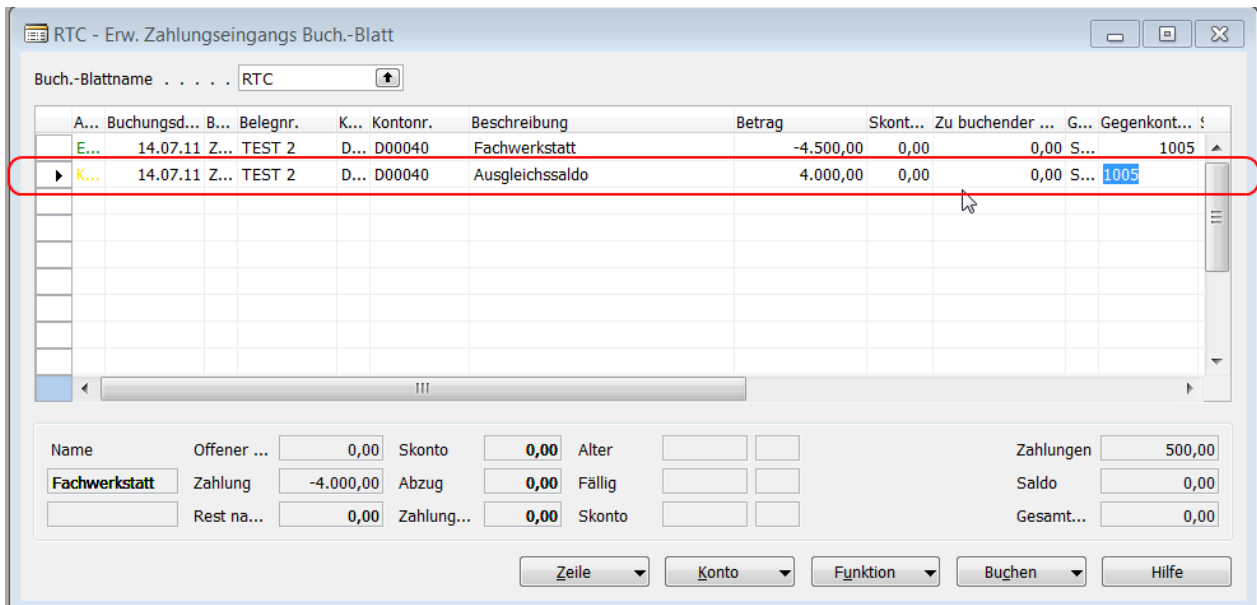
RTC - Erw. Zahlungseingangs Buch.-Blatt

Buch.-Blattname . . . . . RTC

| A... | Buchungsd... | B... | Belegnr. | K... | Kontonr. | Beschreibung | Betrag | Skont... | Zu buchender ... | G... | Gegenkont... |
|---|---|---|---|---|---|---|---|---|---|---|---|
| E... | 14.07.11 | Z... | TEST 2 | D... | D00040 | Fachwerkstatt | -4.500,00 | 0,00 | 0,00 | S... | 1005 |
| K... | 14.07.11 | Z... | TEST 2 | D... | D00040 | Ausgleichssaldo | 4.000,00 | 0,00 | 0,00 | S... | 1005 |

Name
Fachwerkstatt

Offener ... 0,00
Zahlung -4.000,00
Rest na... 0,00

Skonto 0,00
Abzug 0,00
Zahlung... 0,00

Alter
Fällig
Skonto

Zahlungen 500,00
Saldo 0,00
Gesamt... 0,00

Zeile
Konto
Funktion
Buchen
Hilfe